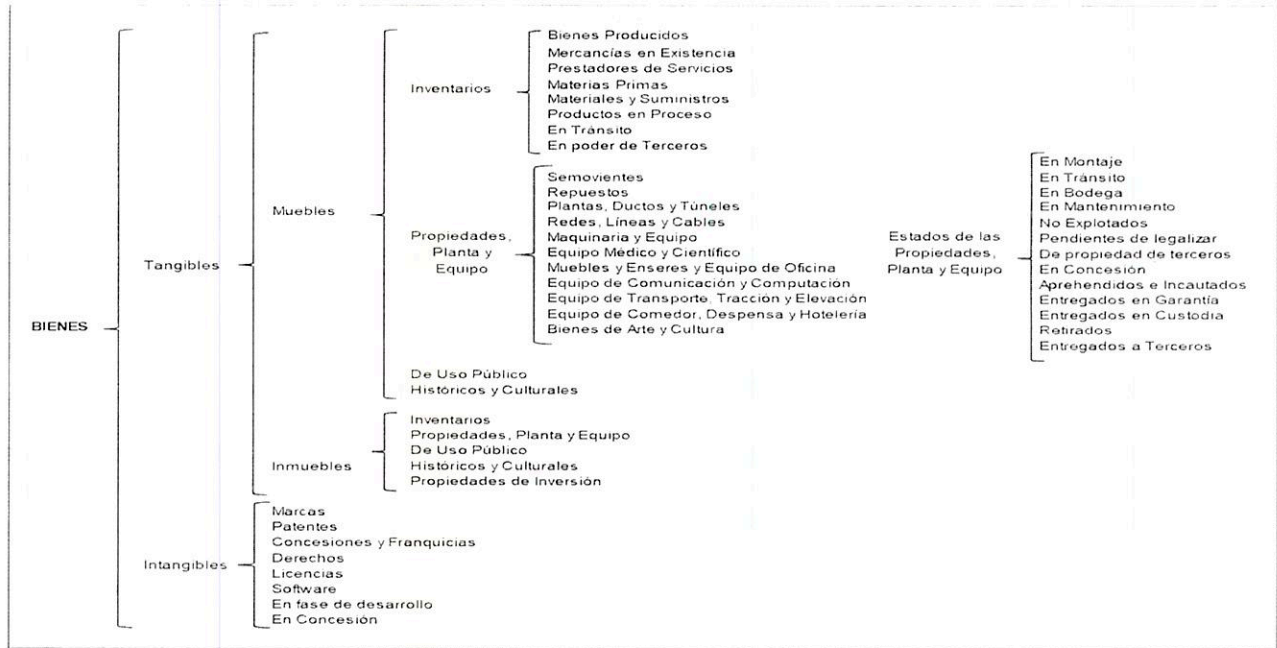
BIENES

Tangibles

Muebles

Inventarios

Bienes Producidos
Mercancías en Existencia
Prestadores de Servicios
Materias Primas
Materiales y Suministros
Productos en Proceso
En Tránsito
En poder de Terceros

Propiedades, Planta y Equipo

Semovientes
Repuestos
Plantas, Ductos y Túneles
Redes, Líneas y Cables
Maquinaria y Equipo
Equipo Médico y Científico
Muebles y Enseres y Equipo de Oficina
Equipo de Comunicación y Computación
Equipo de Transporte, Tracción y Elevación
Equipo de Comedor, Despensa y Hotelería
Bienes de Arte y Cultura

Estados de las Propiedades, Planta y Equipo

En Montaje
En Tránsito
En Bodega
En Mantenimiento
No Explotados
Pendientes de legalizar
De propiedad de terceros
En Concesión
Aprehendidos e Incautados
Entregados en Garantía
Entregados en Custodia
Retirados
Entregados a Terceros

De Uso Público
Históricos y Culturales

Inmuebles

Inventarios
Propiedades, Planta y Equipo
De Uso Público
Históricos y Culturales
Propiedades de Inversión

Intangibles

Marcas
Patentes
Concesiones y Franquicias
Derechos
Licencias
Software
En fase de desarrollo
En Concesión